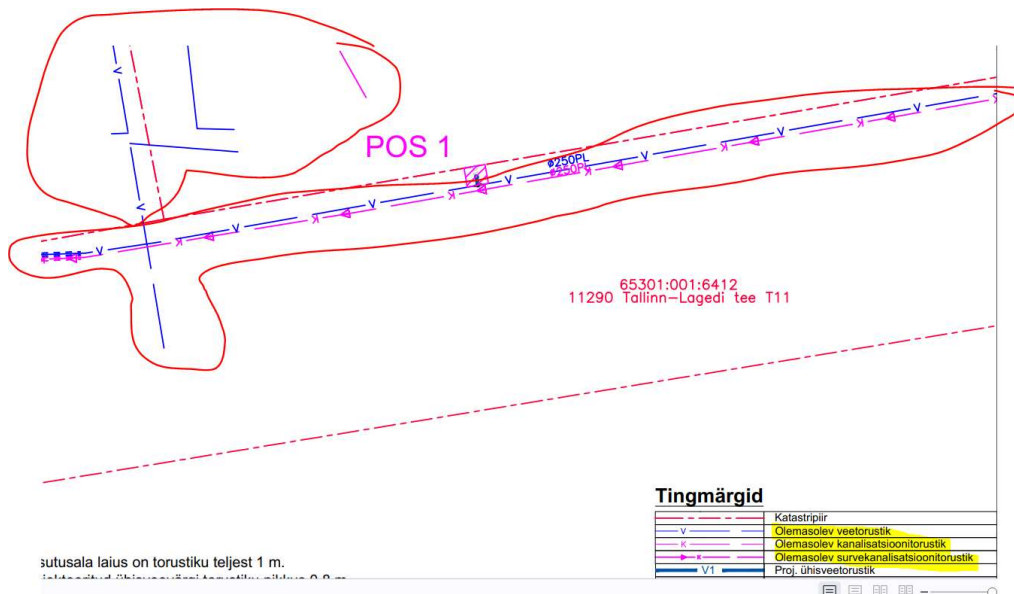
POS 1

ϕ250PL
ϕ250PL

V
V
V
V
V
V
K
K
K
K
K

65301:001:6412
11290 Tallinn-Lagedi tee T11

Tingmärgid

| | |
|---|---|
| | Katastripiir |
| V | Olemasolev veetorustik |
| K | Olemasolev kanalisatsioonitorustik |
| K | Olemasolev survekanalisatsioonitorustik |
| V1 | Proj. ühisveetorustik |

sutusala laius on torustiku teljest 1 m.
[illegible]